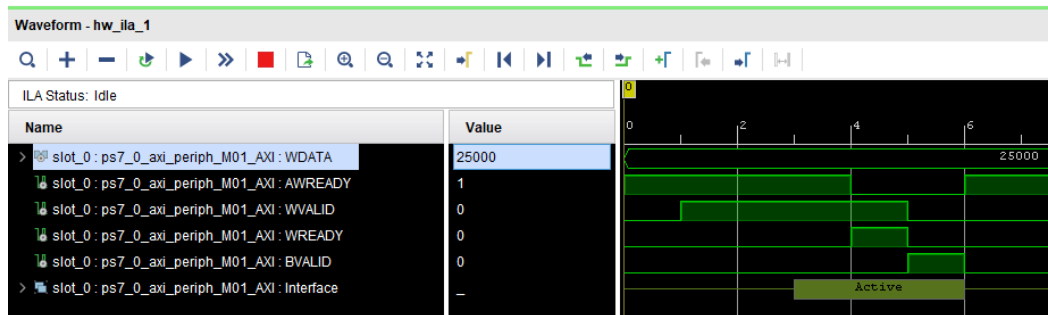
Waveform - hw_ila_1

ILA Status: Idle

0

| Name | Value |
|---|---|
| slot_0 : ps7_0_axi_periph_M01_AXI : WDATA | 25000 |
| slot_0 : ps7_0_axi_periph_M01_AXI : AWREADY | 1 |
| slot_0 : ps7_0_axi_periph_M01_AXI : WVALID | 0 |
| slot_0 : ps7_0_axi_periph_M01_AXI : WREADY | 0 |
| slot_0 : ps7_0_axi_periph_M01_AXI : BVALID | 0 |
| slot_0 : ps7_0_axi_periph_M01_AXI : Interface | _ |

0 2 4 6

25000

Active